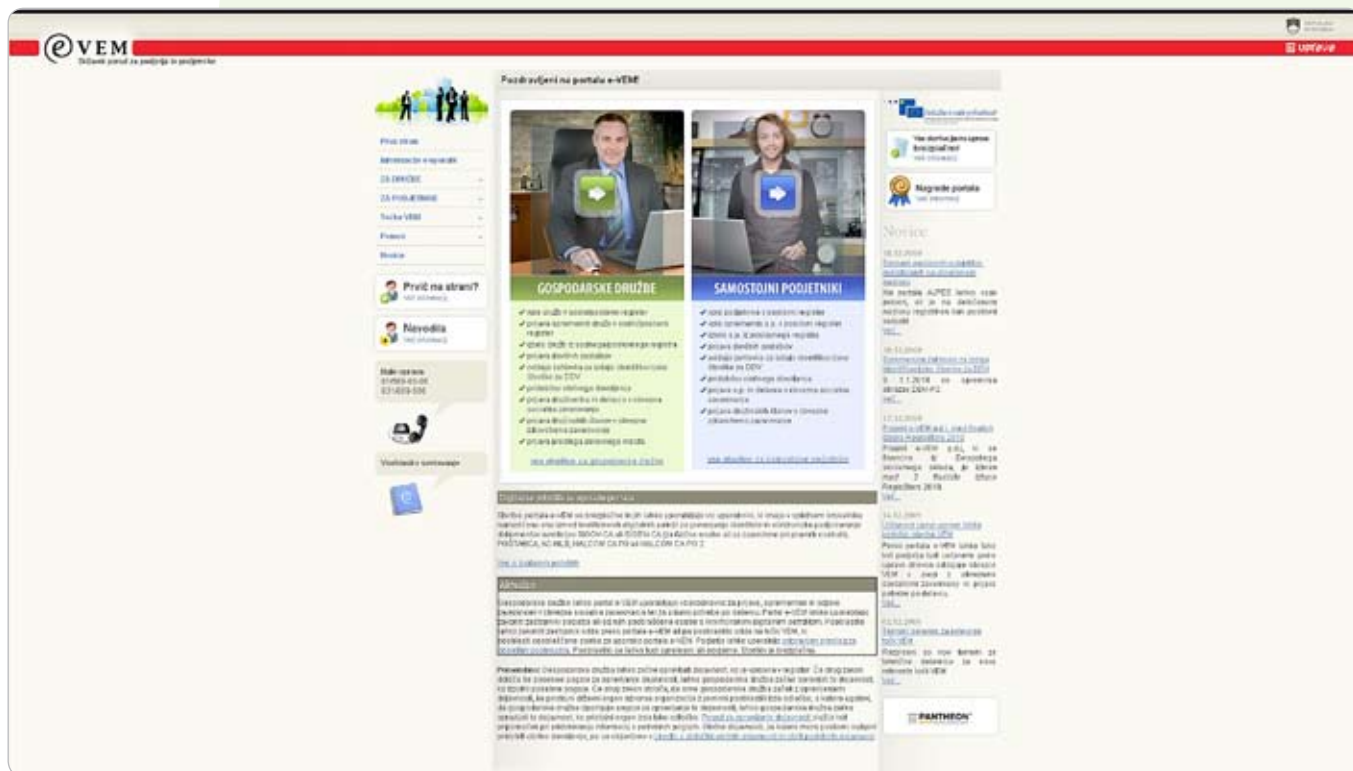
eVEM
Državni portal za podjetja in podjetnike

Pozdravljeni na portalu e-VEM!

Prva stran
Informacije o uporabi
ZA DRUŽBE
ZA PODJETNIKE
Točke VEM
Pomoč
Iskalnik

Prvič na strani?
Več informacij

Navodila
Več informacij

Klicni center
01/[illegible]
031/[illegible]

Vstopna točka
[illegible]

GOSPODARSKE DRUŽBE
SAMOSTOJNI PODJETNIKI

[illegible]

Več informacij

Nagrade portala
Več informacij

Novice

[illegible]

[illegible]

Aktualno

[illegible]

PANTHEON

upravljanje